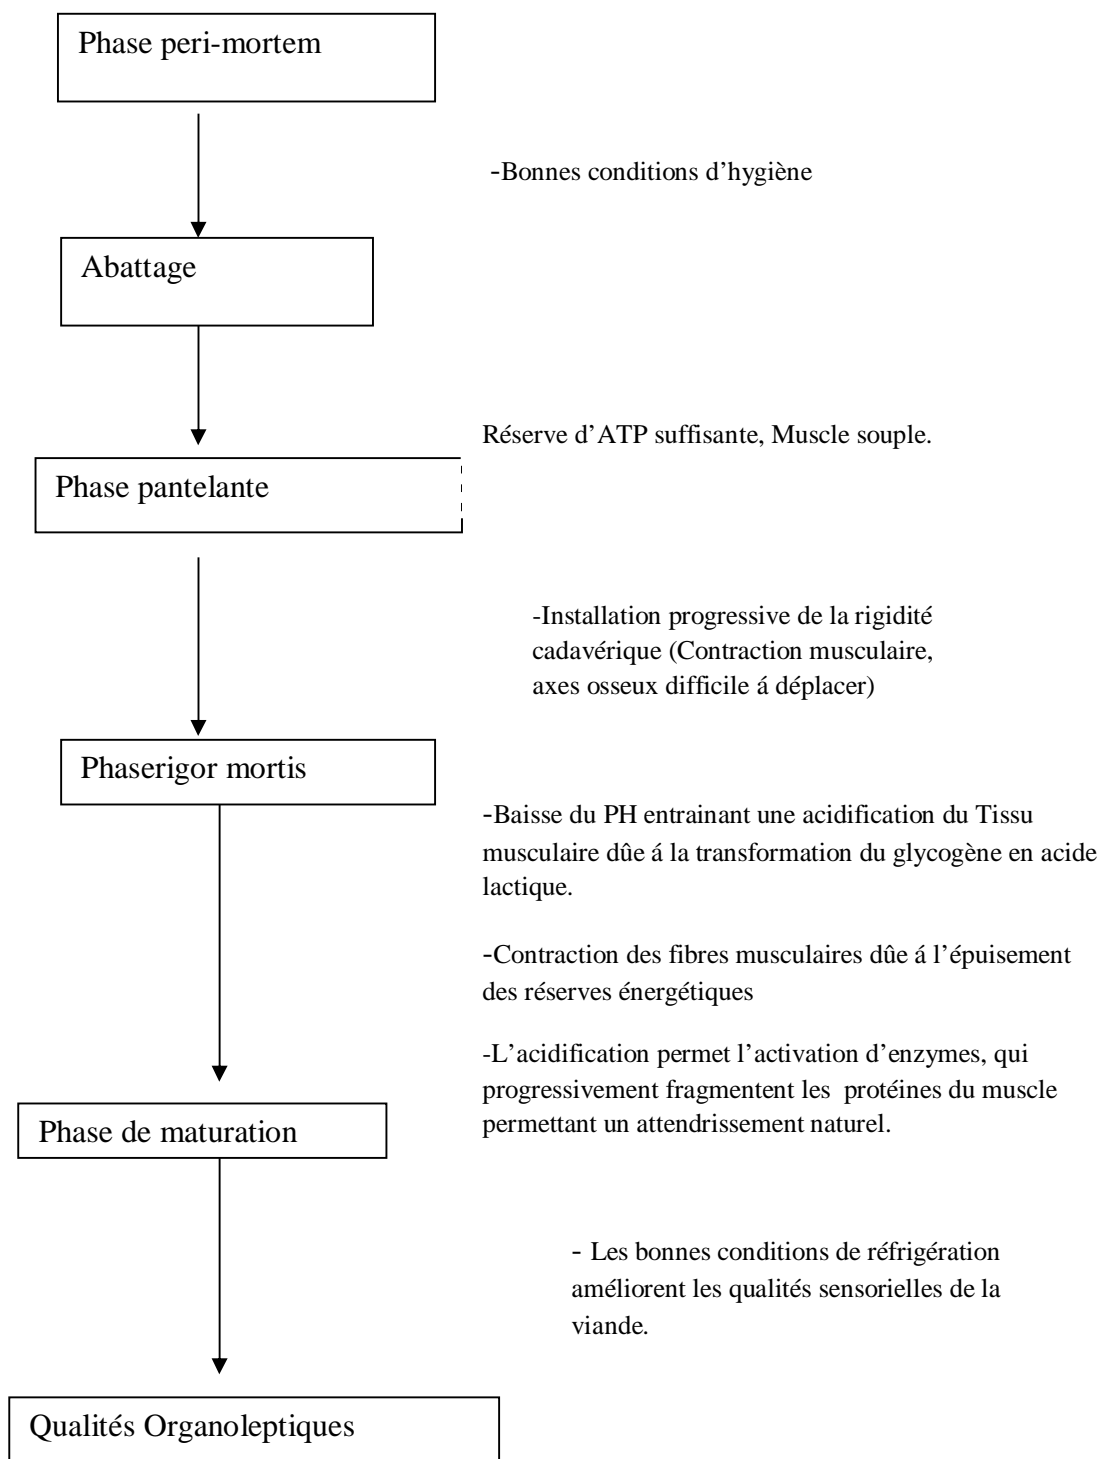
Phase peri-mortem

-Bonnes conditions d’hygiène

Abattage

Réserve d’ATP suffisante, Muscle souple.

Phase pantelante

-Installation progressive de la rigidité cadavérique (Contraction musculaire, axes osseux difficile á déplacer)

Phaserigor mortis

-Baisse du PH entrainant une acidification du Tissu musculaire dûe á la transformation du glycogène en acide lactique.

-Contraction des fibres musculaires dûe á l’épuisement des réserves énergétiques

-L’acidification permet l’activation d’enzymes, qui progressivement fragmentent les protéines du muscle permettant un attendrissement naturel.

Phase de maturation

- Les bonnes conditions de réfrigération améliorent les qualités sensorielles de la viande.

Qualités Organoleptiques